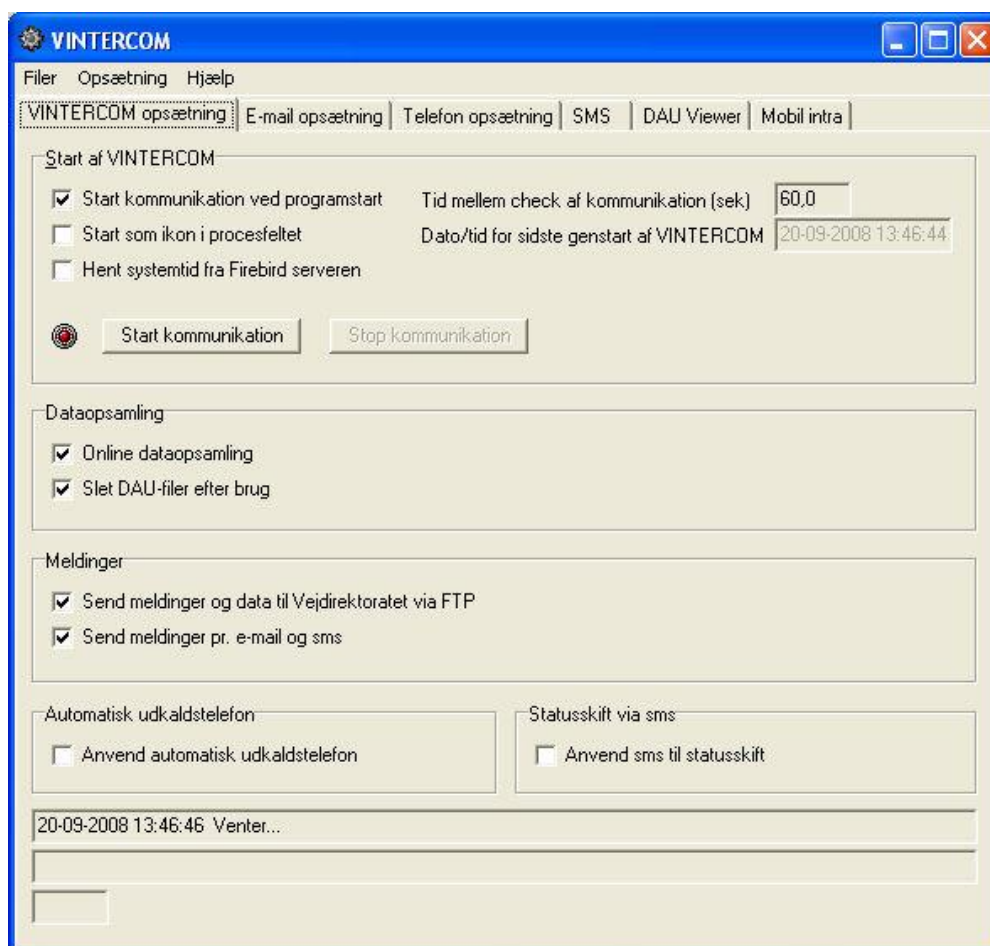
VINTERCOM

Filer Opsætning Hjælp

VINTERCOM opsætning | E-mail opsætning | Telefon opsætning | SMS | DAU Viewer | Mobil intra

Start af VINTERCOM

Start kommunikation ved programstart

Start som ikon i procesfeltet

Hent systemtid fra Firebird serveren

Tid mellem check af kommunikation (sek) 60,0

Dato/tid for sidste genstart af VINTERCOM 20-09-2008 13:46:44

Start kommunikation

Stop kommunikation

Dataopsamling

Online dataopsamling

Slet DAU-filer efter brug

Meldinger

Send meldinger og data til Vejdirektoratet via FTP

Send meldinger pr. e-mail og sms

Automatisk udkaldstelefon

Anvend automatisk udkaldstelefon

Statusskift via sms

Anvend sms til statusskift

20-09-2008 13:46:46 Venter...